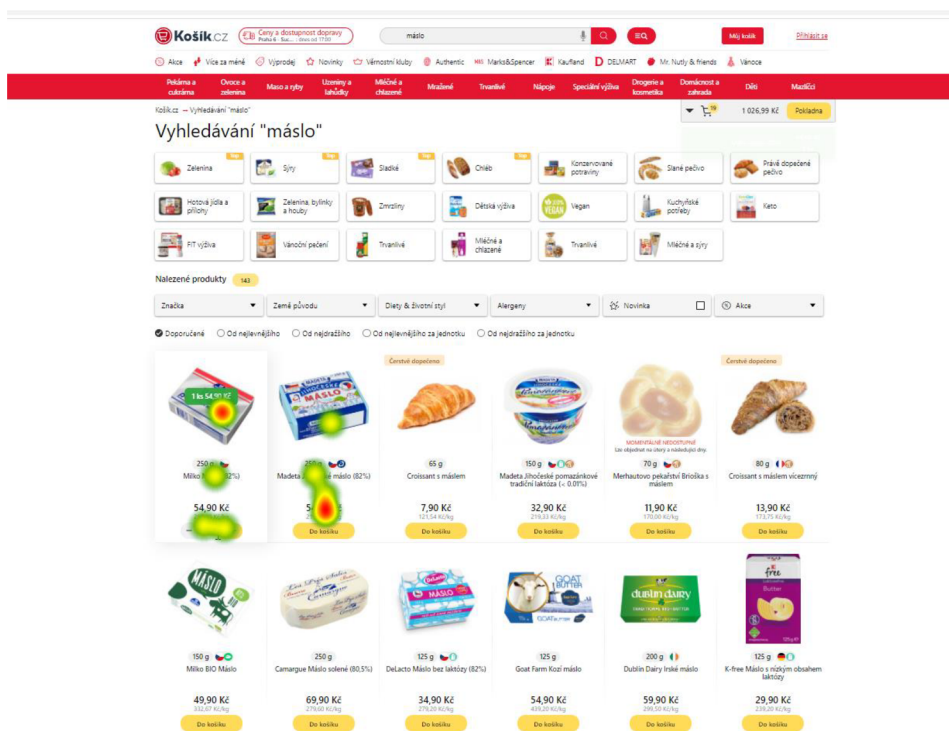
Košík.cz

Ceny a dostupnost dopravy
Praha 6 - Suc... - dnes od 17:00

máslo

Můj košík

Přihlásit se

Akce · Více za méně · Výprodej · Novinky · Věrnostní kluby · Authentic · M&S Marks&Spencer · Kaufland · DELMART · Mr. Nutty & friends · Vánoce

Pekárna a cukrárna · Ovoce a zelenina · Maso a ryby · Uzeniny a lahůdky · Mléčné a chlazené · Mražené · Trvanlivé · Nápoje · Speciální výživa · Drogerie a kosmetika · Domácnost a zahrada · Děti · Mazlíčci

Košík.cz → Vyhledávání "máslo"

1 026,99 Kč

Pokladna

Vyhledávání "máslo"

| | | | | | | |
|---|---|---|---|---|---|---|
| Zelenina (Top) | Sýry (Top) | Sladké (Top) | Chléb (Top) | Konzervované potraviny | Slané pečivo | Právě dopečené pečivo |
| Hotová jídla a přílohy | Zelenina, bylinky a houby | Zmrzliny | Dětská výživa | Vegan | Kuchyňské potřeby | Keto |
| FIT výživa | Vánoční pečení | Trvanlivé | Mléčné a chlazené | Trvanlivé | Mléčné a sýry | |

Nalezené produkty 143

Značka · Země původu · Diety & životní styl · Alergeny · Novinka · Akce

Doporučené · Od nejlevnějšího · Od nejdražšího · Od nejlevnějšího za jednotku · Od nejdražšího za jednotku

1 ks 54,90 Kč
250 g
Milko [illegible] 82%)
54,90 Kč

250 g
Madeta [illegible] máslo (82%)
5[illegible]
Do košíku

Čerstvě dopečeno
65 g
Croissant s máslem
7,90 Kč
121,54 Kč/kg
Do košíku

150 g
Madeta Jihočeské pomazánkové tradiční laktóza (< 0.01%)
32,90 Kč
219,33 Kč/kg
Do košíku

MOMENTÁLNĚ NEDOSTUPNÉ
Lze objednat na úterý a následující dny
70 g
Merhautovo pekařství Brioška s máslem
11,90 Kč
170,00 Kč/kg
Do košíku

Čerstvě dopečeno
80 g
Croissant s máslem vícezrnný
13,90 Kč
173,75 Kč/kg
Do košíku

150 g
Milko BIO Máslo
49,90 Kč
332,67 Kč/kg
Do košíku

250 g
Camargue Máslo solené (80,5%)
69,90 Kč
279,60 Kč/kg
Do košíku

125 g
DeLacto Máslo bez laktózy (82%)
34,90 Kč
279,20 Kč/kg
Do košíku

125 g
Goat Farm Kozí máslo
54,90 Kč
439,20 Kč/kg
Do košíku

200 g
Dublin Dairy Irské máslo
59,90 Kč
299,50 Kč/kg
Do košíku

125 g
K-free Máslo s nízkým obsahem laktózy
29,90 Kč
239,20 Kč/kg
Do košíku